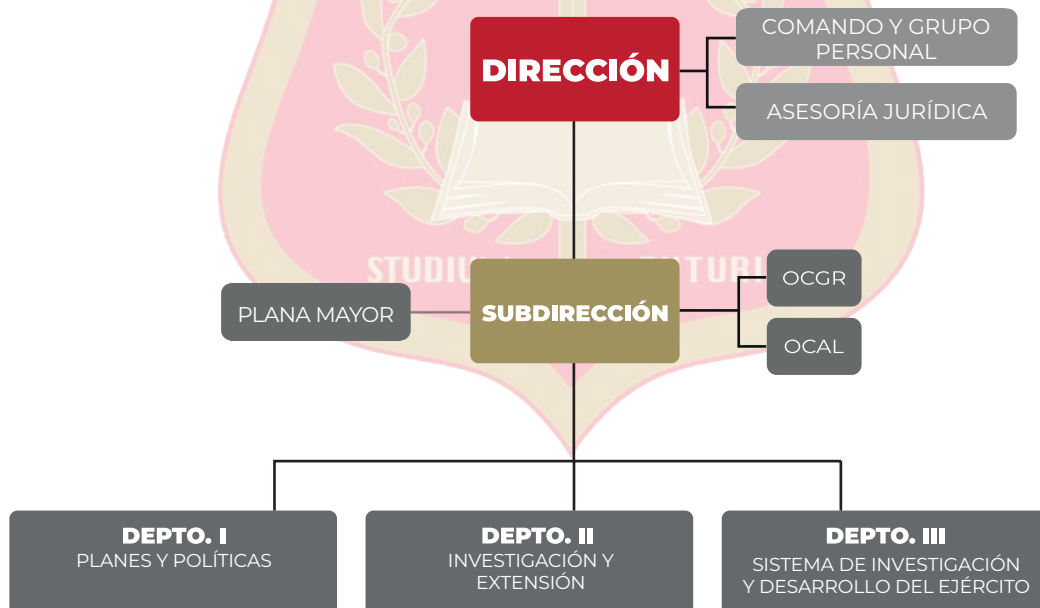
DIRECCIÓN

COMANDO Y GRUPO PERSONAL

ASESORÍA JURÍDICA

STUDIU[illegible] FUTURI

PLANA MAYOR

SUBDIRECCIÓN

OCGR

OCAL

DEPTO. I
PLANES Y POLÍTICAS

DEPTO. II
INVESTIGACIÓN Y EXTENSIÓN

DEPTO. III
SISTEMA DE INVESTIGACIÓN Y DESARROLLO DEL EJÉRCITO